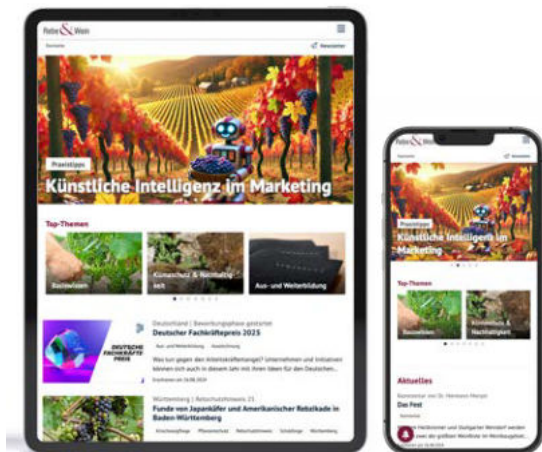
Rebe&Wein

Newsletter

Praxistipps

Künstliche Intelligenz im Marketing

Top-Themen

Rebschutz

Klimaschutz & Nachhaltigkeit

Aus- und Weiterbildung

DEUTSCHE FACHKRÄFTE PREIS

Deutschland | Bewerbungsphase gestartet

Deutscher Fachkräftepreis 2025

Aus- und Weiterbildung

Was tun gegen den Arbeitskräftemangel? Unternehmen und Initiativen können sich jetzt in diesem Jahr mit ihren Ideen für den Deutschen...

Württemberg | Rebschutzhinweis 21

Funde von Japankäfer und Amerikanischer Rebzikade in Baden-Württemberg

Rebe&Wein

Newsletter

Praxistipps

Künstliche Intelligenz im Marketing

Top-Themen

Rebschutz

Klimaschutz & Nachhaltigkeit

Aktuelles

Kommentar von Dr. Hermann Morgen

Das Fest

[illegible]